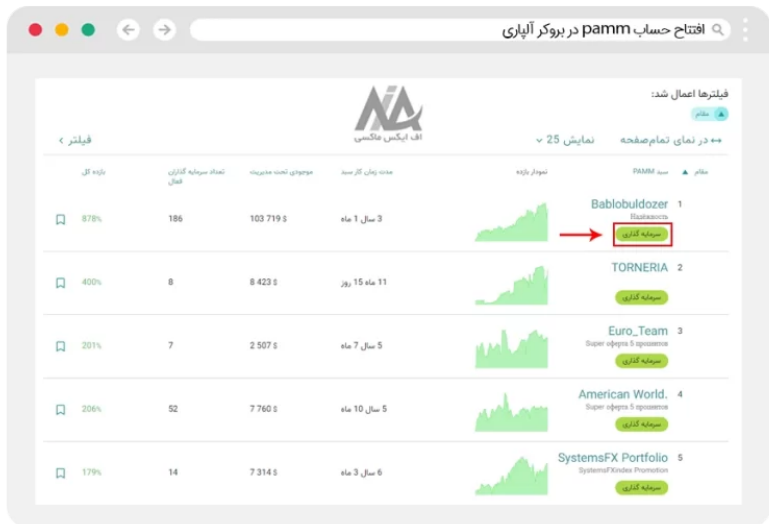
افتتاح حساب pamm در بروکر آلپاری

فیلترها اعمال شد:
مقام

اف ایکس ماکسی

↔ در نمای تمام‌صفحه
نمایش 25
فیلتر

| مقام | سبد PAMM | نمودار بازده | مدت زمان کار سبد | موجودی تحت مدیریت | تعداد سرمایه گذاران فعال | بازده کل |
|---|---|---|---|---|---|---|
| 1 | Bablobuldozer Надежность سرمایه گذاری | | 3 سال 1 ماه | 103 719 $ | 186 | 878% |
| 2 | TORNERIA سرمایه گذاری | | 11 ماه 15 روز | 8 423 $ | 8 | 400% |
| 3 | Euro_Team Super оферта 5 процентов سرمایه گذاری | | 5 سال 7 ماه | 2 507 $ | 7 | 201% |
| 4 | American World. Super оферта 5 процентов سرمایه گذاری | | 5 سال 10 ماه | 7 760 $ | 52 | 206% |
| 5 | SystemsFX Portfolio SystemsFXindex Promotion سرمایه گذاری | | 6 سال 3 ماه | 7 314 $ | 14 | 179% |